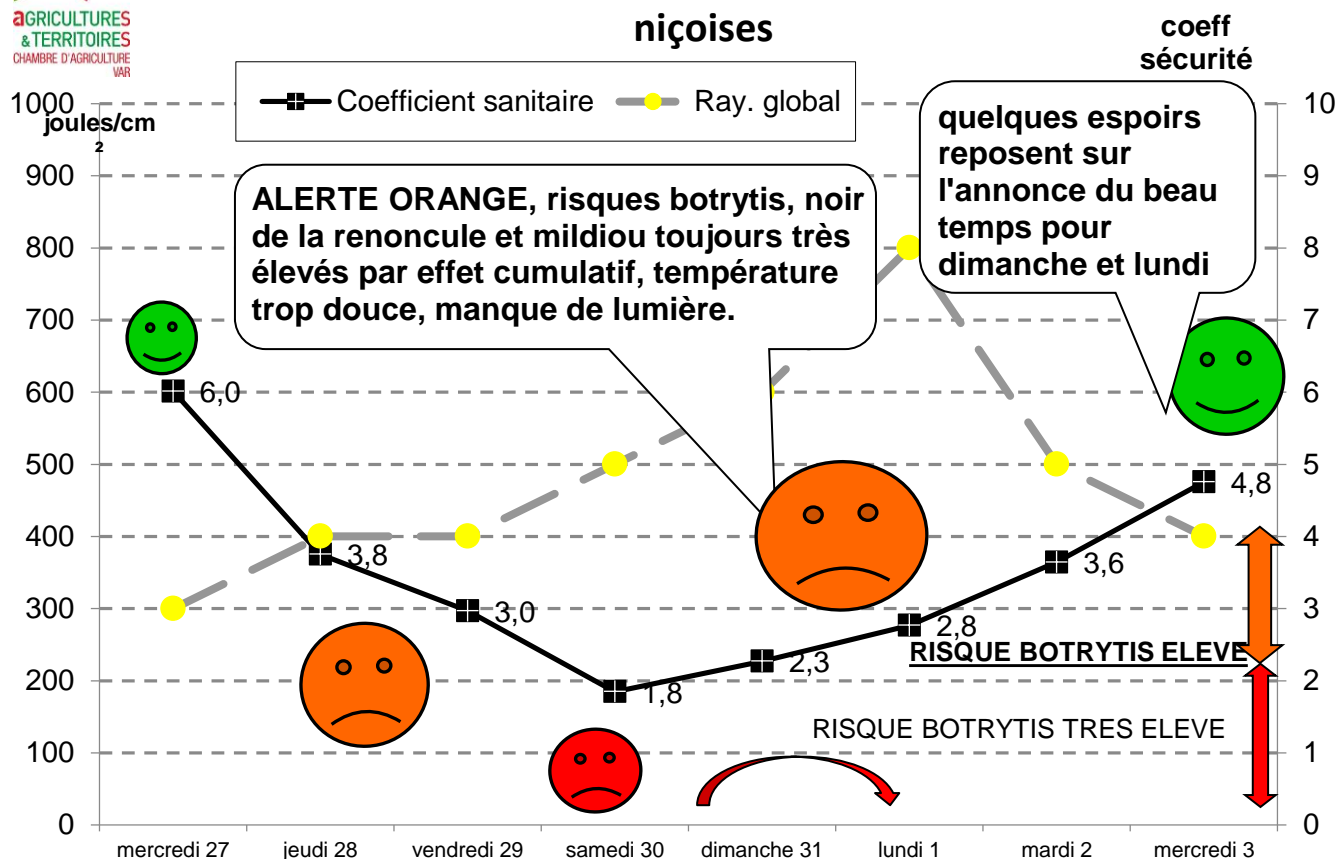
aGRICULTURES
&TERRITOIRES
CHAMBRE D'AGRICULTURE
VAR

niçoises

coeff
sécurité

joules/cm$^2$

Coefficient sanitaire
Ray. global

ALERTE ORANGE, risques botrytis, noir de la renoncule et mildiou toujours très élevés par effet cumulatif, température trop douce, manque de lumière.

quelques espoirs reposent sur l'annonce du beau temps pour dimanche et lundi

1000
900
800
700
600
500
400
300
200
100
0

10
9
8
7
6
5
4
3
2
1
0

6,0
3,8
3,0
1,8
2,3
2,8
3,6
4,8

RISQUE BOTRYTIS ELEVE

RISQUE BOTRYTIS TRES ELEVE

mercredi 27
jeudi 28
vendredi 29
samedi 30
dimanche 31
lundi 1
mardi 2
mercredi 3